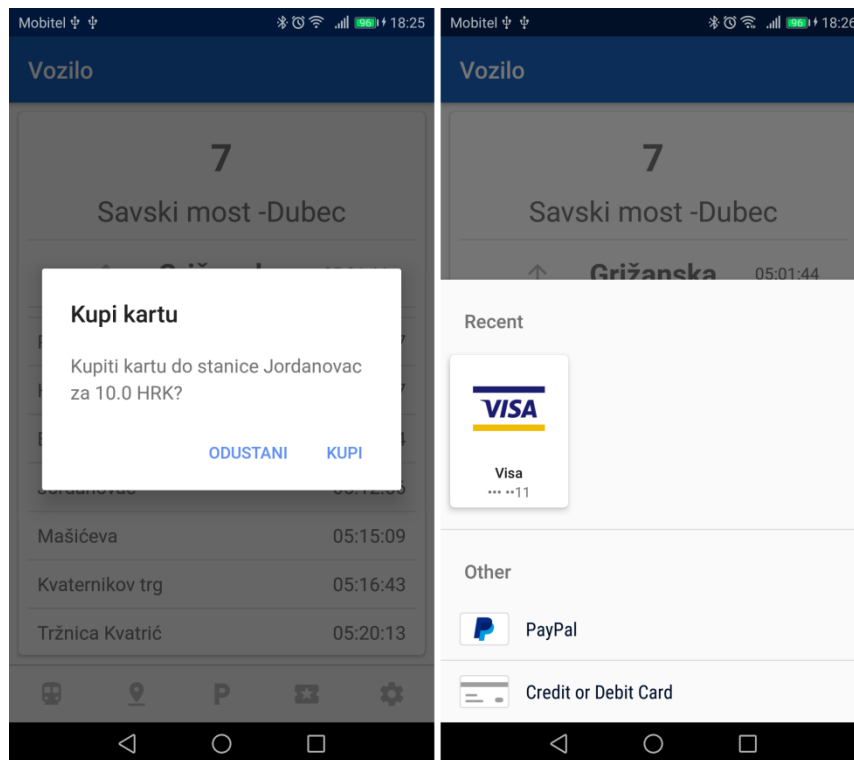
Mobitel 18:25

Vozilo

7

Savski most -Dubec

Kupi kartu

Kupiti kartu do stanice Jordanovac za 10.0 HRK?

ODUSTANI KUPI

Mašićeva 05:15:09

Kvaternikov trg 05:16:43

Tržnica Kvatrić 05:20:13

Mobitel 18:26

Vozilo

7

Savski most -Dubec

Grižanska 05:01:44

Recent

VISA

Visa
••• ••11

Other

PayPal

Credit or Debit Card